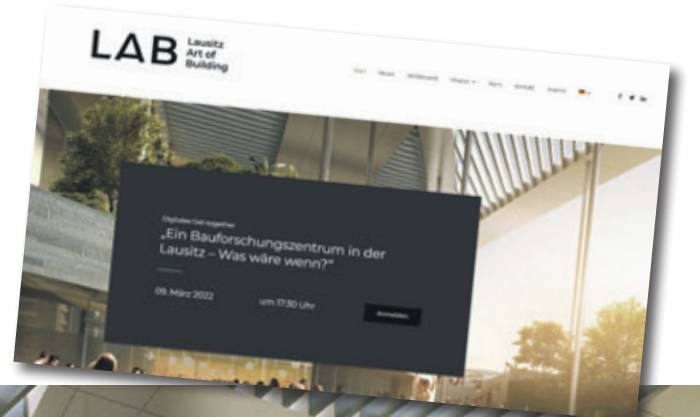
LAB Lausitz Art of Building

Start Neues Wettbewerb Akteure Team Kontakt Impressum

Digitales Get-together

„Ein Bauforschungszentrum in der Lausitz – Was wäre wenn?"

09. März 2022 um 17:30 Uhr

Anmelden